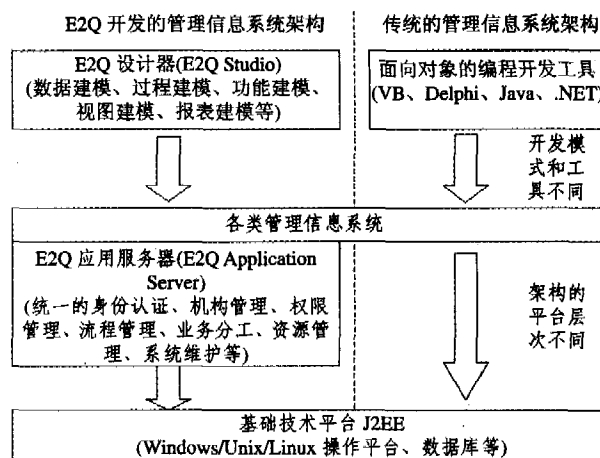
E2Q 开发的管理信息系统架构

传统的管理信息系统架构

E2Q 设计器(E2Q Studio)
(数据建模、过程建模、功能建模、视图建模、报表建模等)

面向对象的编程开发工具
(VB、Delphi、Java、.NET)

开发模式和工具不同

各类管理信息系统

E2Q 应用服务器(E2Q Application Server)
(统一的身份认证、机构管理、权限管理、流程管理、业务分工、资源管理、系统维护等)

架构的平台层次不同

基础技术平台 J2EE
(Windows/Unix/Linux 操作平台、数据库等)